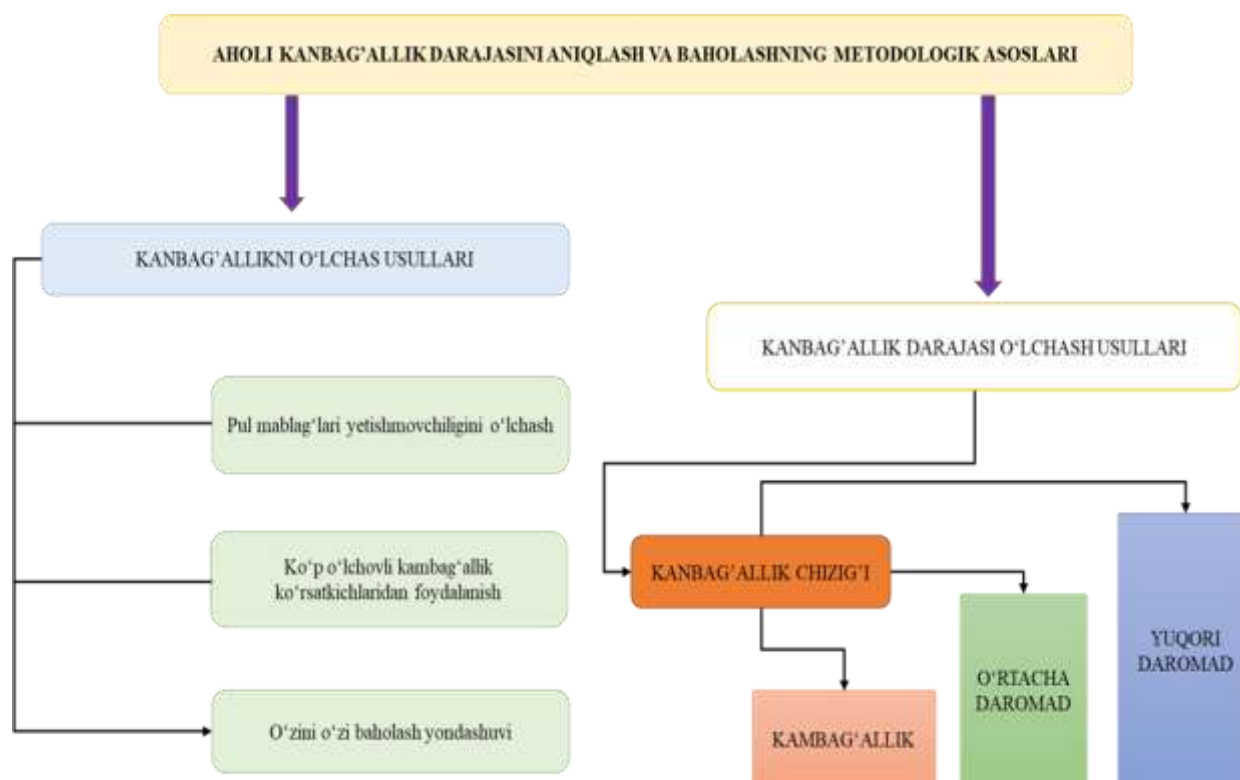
AHOLI KANBAG'ALLIK DARAJASINI ANIQLASH VA BAHOLASHNING METODOLOGIK ASOSLARI

KANBAG'ALLIKNI O'LCHAS USULLARI

Pul mablag'lari yetishmovchiligini o'lchash

Ko'p o'lchovli kambag'allik ko'rsatkichlaridan foydalanish

O'zini o'zi baholash yondashuvi

KANBAG'ALLIK DARAJASI O'LCHASH USULLARI

KANBAG'ALLIK CHIZIG'I

YUQORI DAROMAD

O'RTACHA DAROMAD

KAMBAG'ALLIK